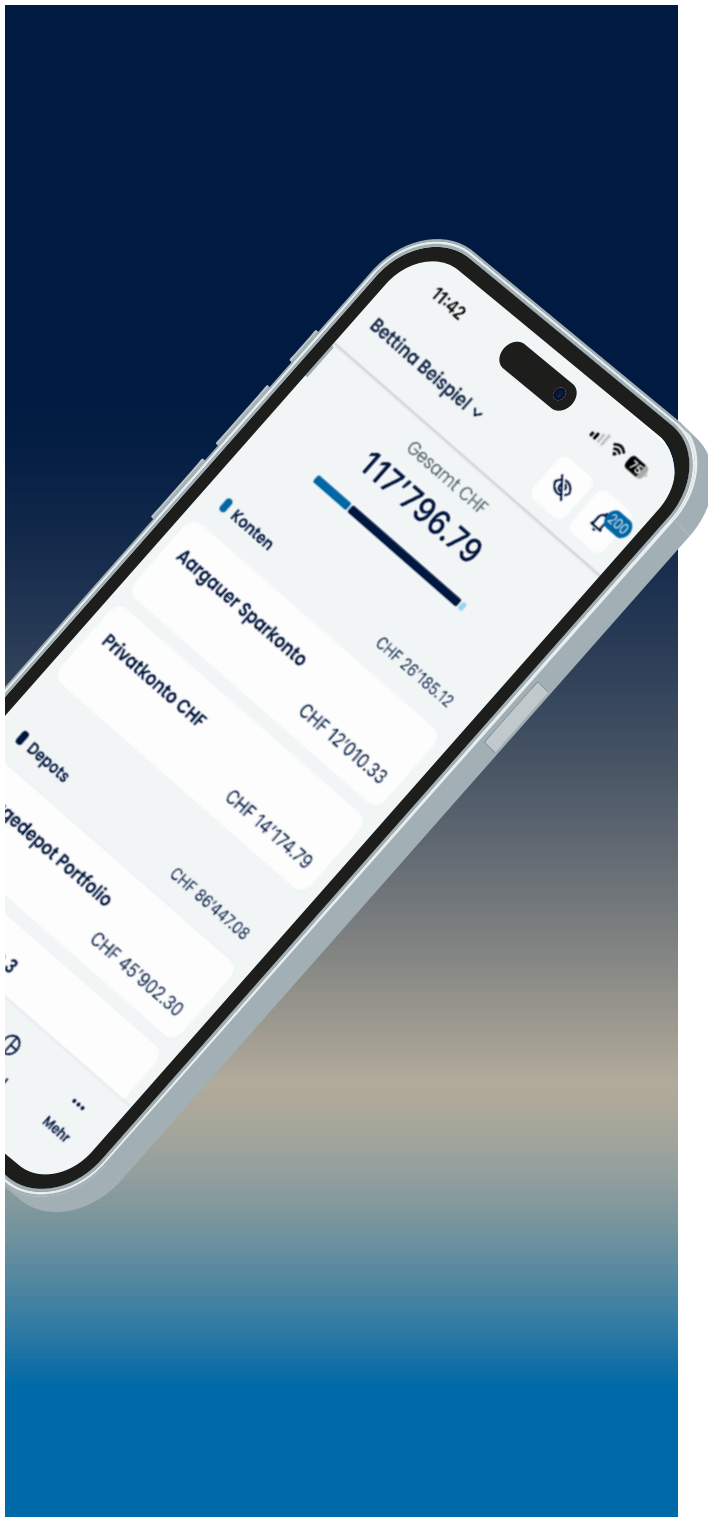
11:42

75

Bettina Beispiel

200

Gesamt CHF

117'796.79

Konten

Aargauer Sparkonto

CHF 26'185.12

Privatkonto CHF

CHF 12'010.33

CHF 14'174.79

Depots

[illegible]depot Portfolio

CHF 86'447.08

CHF 45'902.30

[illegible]3

Mehr